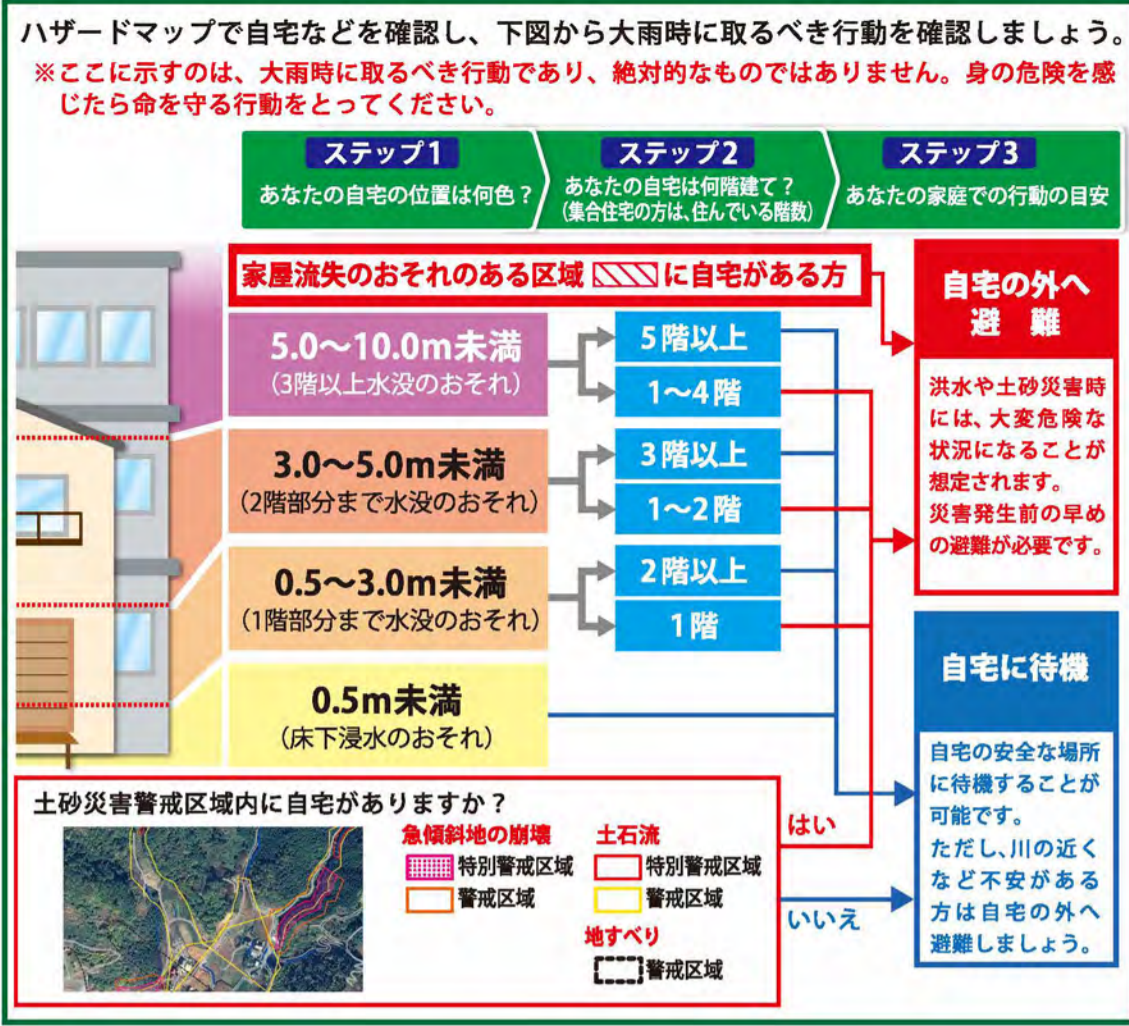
ハザードマップで自宅などを確認し、下図から大雨時に取るべき行動を確認しましょう。

※ここに示すのは、大雨時に取るべき行動であり、絶対的なものではありません。身の危険を感じたら命を守る行動をとってください。

ステップ1
あなたの自宅の位置は何色？

ステップ2
あなたの自宅は何階建て？
(集合住宅の方は、住んでいる階数)

ステップ3
あなたの家庭での行動の目安

家屋流失のおそれのある区域 に自宅がある方

5.0～10.0m未満
(3階以上水没のおそれ)

5階以上
1～4階

3.0～5.0m未満
(2階部分まで水没のおそれ)

3階以上
1～2階

0.5～3.0m未満
(1階部分まで水没のおそれ)

2階以上
1階

0.5m未満
(床下浸水のおそれ)

自宅の外へ
避　難

洪水や土砂災害時には、大変危険な状況になることが想定されます。
災害発生前の早めの避難が必要です。

自宅に待機

自宅の安全な場所に待機することが可能です。
ただし、川の近くなど不安がある方は自宅の外へ避難しましょう。

土砂災害警戒区域内に自宅がありますか？

急傾斜地の崩壊
特別警戒区域
警戒区域

土石流
特別警戒区域
警戒区域

地すべり
警戒区域

はい

いいえ